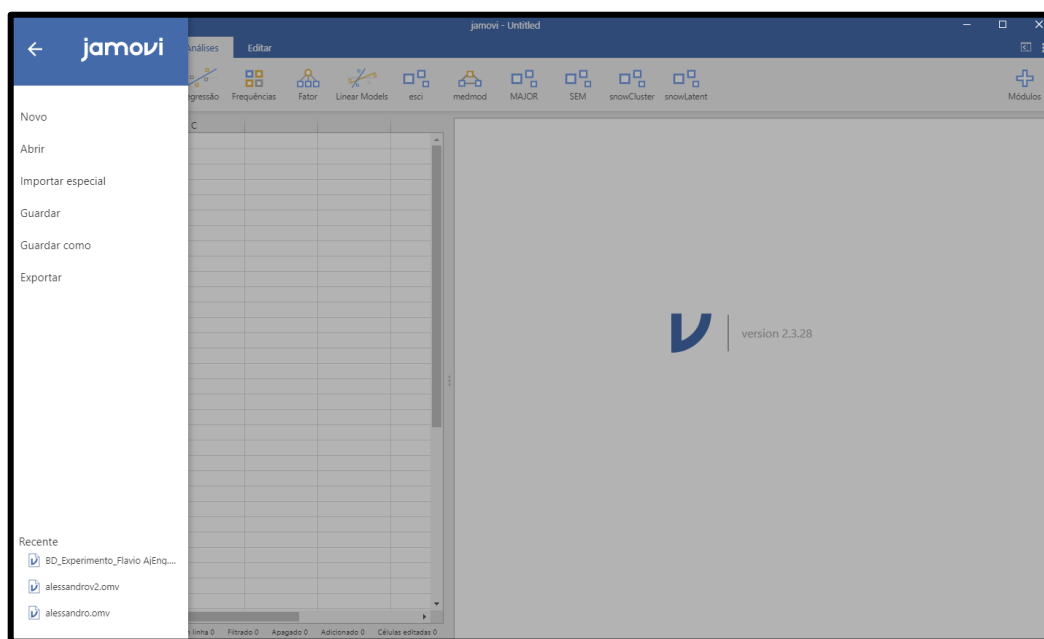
jamovi

Novo

Abrir

Importar especial

Guardar

Guardar como

Exportar

Recente

BD_Experimento_Flavio AjEnq....

alessandrov2.omv

alessandro.omv

jamovi - Untitled

Análises

Editar

gressão

Frequências

Fator

Linear Models

esci

medmod

MAJOR

SEM

snowCluster

snowLatent

Módulos

C

version 2.3.28

linha 0

Filtrado 0

Apagado 0

Adicionado 0

Células editadas 0